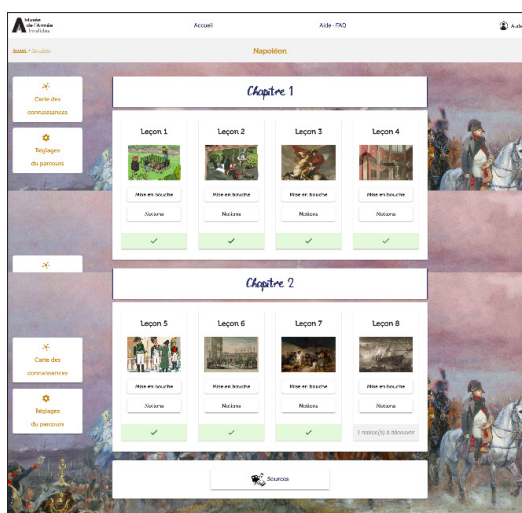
Musée de l'Armée Invalides

Accueil

Aide - FAQ

Accueil > Napoléon

Napoléon

Carte des connaissances

Réglages du parcours

Chapitre 1

Leçon 1

Mise en bouche

Notions

✓

Leçon 2

Mise en bouche

Notions

✓

Leçon 3

Mise en bouche

Notions

✓

Leçon 4

Mise en bouche

Notions

✓

Chapitre 2

Carte des connaissances

Réglages du parcours

Leçon 5

Mise en bouche

Notions

✓

Leçon 6

Mise en bouche

Notions

✓

Leçon 7

Mise en bouche

Notions

✓

Leçon 8

Mise en bouche

Notions

1 notion(s) à découvrir

Sources